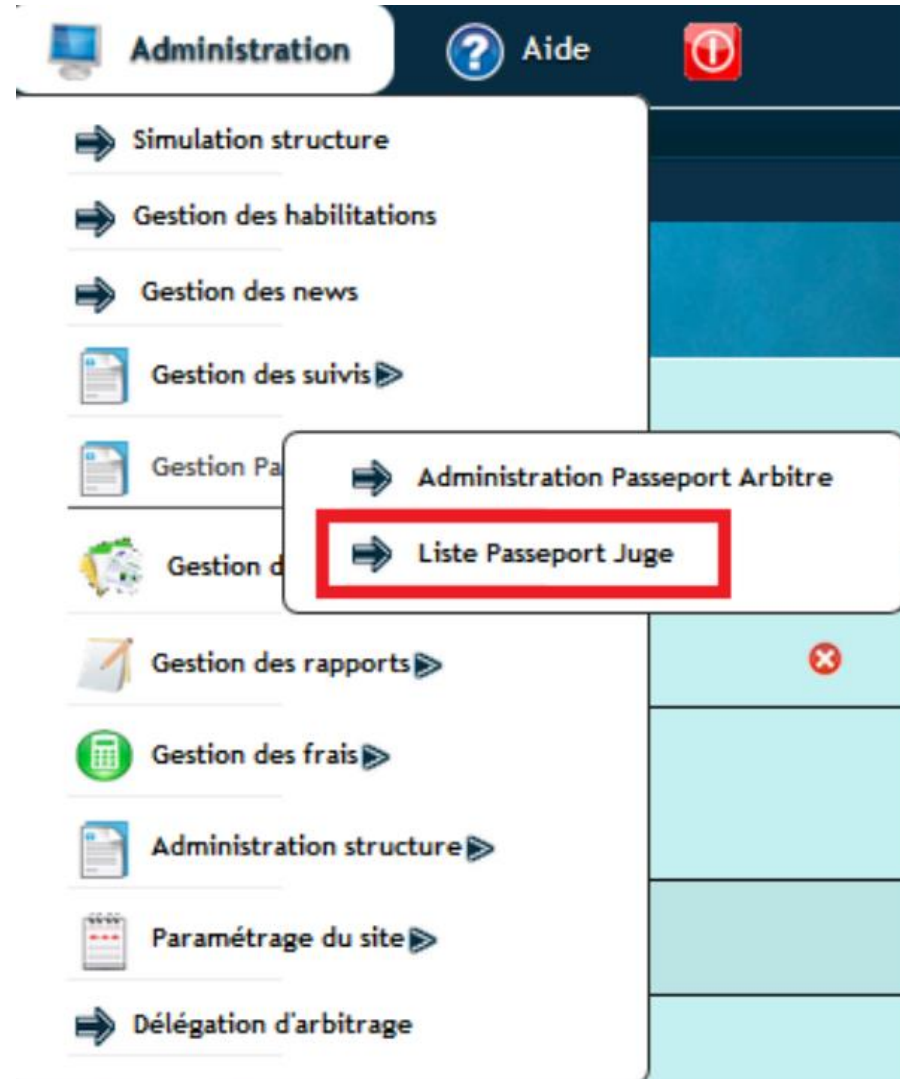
Administration
Aide

Simulation structure
Gestion des habilitations
Gestion des news
Gestion des suivis
Gestion Pa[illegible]
Gestion d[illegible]
Gestion des rapports
Gestion des frais
Administration structure
Paramétrage du site
Délégation d'arbitrage

Administration Passeport Arbitre
Liste Passeport Juge